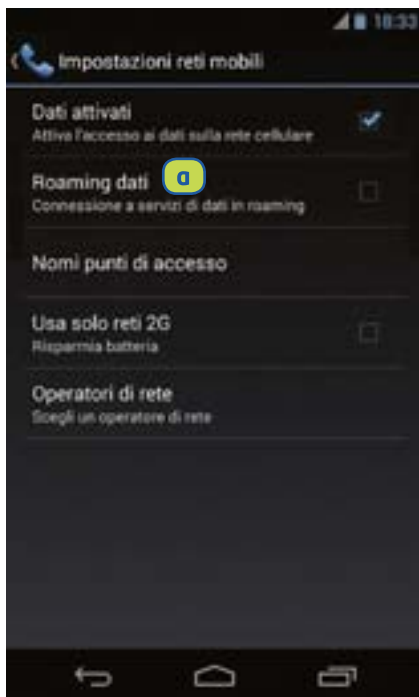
10:33

Impostazioni reti mobili

Dati attivati
Attiva l'accesso ai dati sulla rete cellulare

Roaming dati
a
Connessione a servizi di dati in roaming

Nomi punti di accesso

Usa solo reti 2G
Risparmia batteria

Operatori di rete
Scegli un operatore di rete